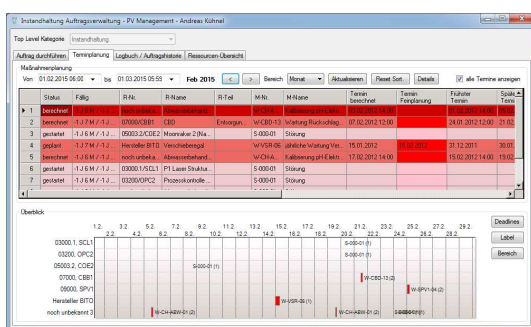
Instandhaltung Auftragsverwaltung - PV Management - Andreas Kühnel

Top Level Kategorie Instandhaltung

Auftrag durchführen | Terminplanung | Logbuch / Auftragshistorie | Ressourcen Übersicht

Maßnahmenplanung

Von 01.02.2015 06:00 bis 01.03.2015 05:59 Feb 2015 < > Bereich Monat Aktualisieren Reset Sort. Details alle Termine anzeigen

| | Status | Fällig | R-Nr. | R-Name | R-Teil | M-Nr. | M-Name | Termin berechnet | Termin Feinplanung | Frühster Termin | Späte Term |
|---|---|---|---|---|---|---|---|---|---|---|---|
| 1 | berechnet | -1 J 7 M / -1 J ... | noch unbeka... | Abwasserbehand... | | W-CH-A... | Kalibrierung pH-Elektr... | 01.02.2012 14:00 | | 01.02.2012 14:00 | 05.0 |
| 2 | berechnet | -1 J 7 M / -1 J ... | 07000/CBB1 | CBD | Entsorgun... | W-CBD-13 | Wartung Rückschlag... | 07.02.2012 12:00 | | 24.01.2012 12:00 | 21.0 |
| 3 | gestartet | -1 J 6 M / -1 J ... | 05003.2/COE2 | Moorreaktor 2 (Na... | | S-000-01 | Störung | | | | |
| 4 | geplant | -1 J 7 M / -1 J ... | Hersteller BITO | Verschieberegal | | W-VSR-26 | jährliche Wartung Ver... | 15.01.2012 | 15.02.2012 | 31.12.2011 | 30.01 |
| 5 | berechnet | -1 J 6 M / -1 J ... | noch unbeka... | Abwasserbehand... | | W-CH-A... | Kalibrierung pH-Elektr... | 17.02.2012 14:00 | | 15.02.2012 14:00 | 19.02 |
| 6 | gestartet | -1 J 6 M / -1 J ... | 03000.1/SCL1 | P1 Laser Struktu... | | S-000-01 | Störung | | | | |
| 7 | gestartet | -1 J 6 M / -1 J ... | 03200/OPC2 | Prozesskontrolle ... | | S-000-01 | Störung | | | | |
| 8 | gestartet | -1 J 6 M / -1 J ... | | | | S-000-01 | Störung | | | | |

Überblick

1.2. 2.2. 3.2. 4.2. 5.2. 6.2. 7.2. 8.2. 9.2. 10.2. 11.2. 12.2. 13.2. 14.2. 15.2. 16.2. 17.2. 18.2. 19.2. 20.2. 21.2. 22.2. 23.2. 24.2. 25.2. 26.2. 27.2. 28.2. 29.2.

03000.1, SCL1 S-000-01 (1)
03200, OPC2 S-000-01 (1)
05003.2, COE2 S-000-01 (1)
07000, CBB1 W-CBD-13 (2)
09000, SPV1 W-SPV1-34 (2)
Hersteller BITO W-VSR-26 (1)
noch unbekannt 3 W-CH-ABW-01 (2) W-CH-ABW-01 (2) S-000-01 (1)

Deadlines
Label
Bereich